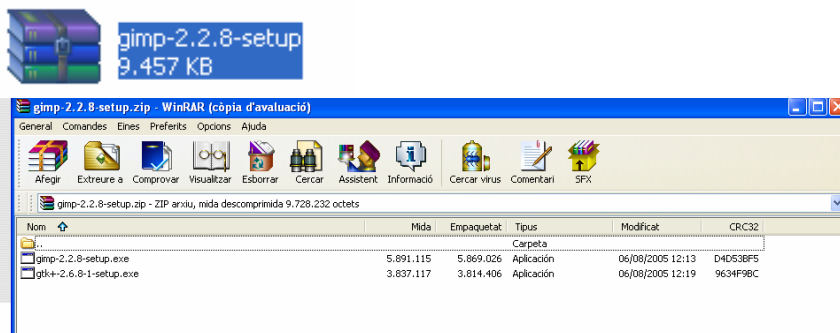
gimp-2.2.8-setup
9.457 KB

gimp-2.2.8-setup.zip - WinRAR (còpia d'avaluació)

General Comandes Eines Preferits Opcions Ajuda

Afegir Extreure a Comprovar Visualitzar Esborrar Cercar Assistent Informació Cercar virus Comentari SFX

gimp-2.2.8-setup.zip - ZIP arxiu, mida descomprimida 9.728.232 octets

| Nom | Mida | Empaquetat | Tipus | Modificat | CRC32 |
|---|---|---|---|---|---|
| .. | | | Carpeta | | |
| gimp-2.2.8-setup.exe | 5.891.115 | 5.869.026 | Aplicación | 06/08/2005 12:13 | D4D53BF5 |
| gtk+-2.6.8-1-setup.exe | 3.837.117 | 3.814.406 | Aplicación | 06/08/2005 12:19 | 9634F9BC |